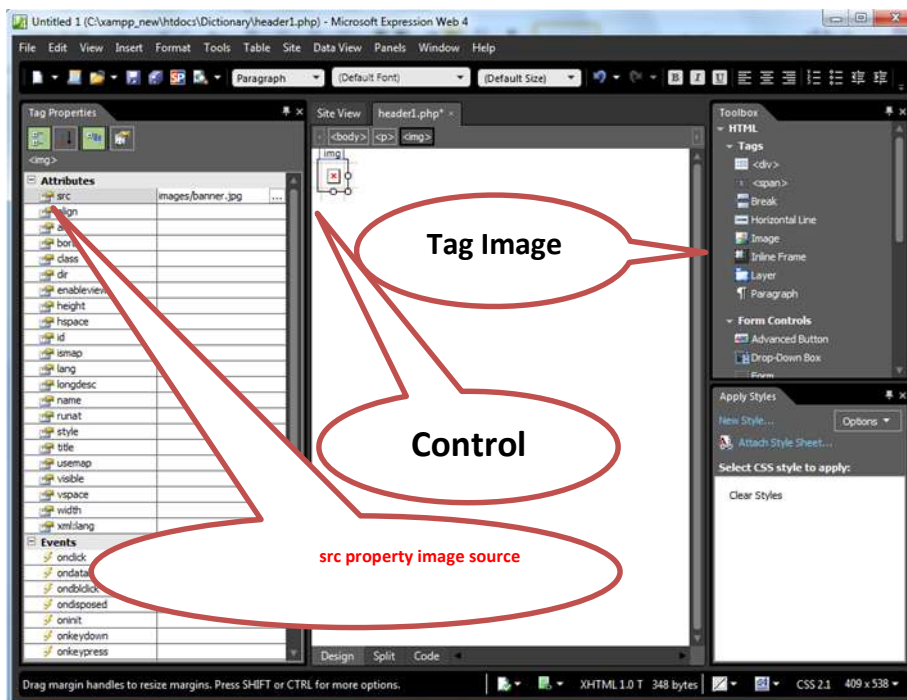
Untitled 1 (C:\xampp_new\htdocs\Dictionary\header1.php) - Microsoft Expression Web 4

File Edit View Insert Format Tools Table Site Data View Panels Window Help

Paragraph (Default Font) (Default Size)

Tag Properties

<img>

Attributes

| | |
|---|---|
| src | images/banner.jpg |
| align | |
| a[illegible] | |
| bor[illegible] | |
| class | |
| dir | |
| enableview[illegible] | |
| height | |
| hspace | |
| id | |
| ismap | |
| lang | |
| longdesc | |
| name | |
| runat | |
| style | |
| title | |
| usemap | |
| visible | |
| vspace | |
| width | |
| xml:lang | |

Events

| |
|---|
| onclick |
| ondata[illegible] |
| ondblclick |
| ondisposed |
| oninit |
| onkeydown |
| onkeypress |

Site View header1.php* ×

<body> <p> <img>

img

Tag Image

Control

src property image source

Design Split Code

Toolbox

HTML

Tags

<div>

<span>

Break

Horizontal Line

Image

Inline Frame

Layer

Paragraph

Form Controls

Advanced Button

Drop-Down Box

Form

Apply Styles

New Style...

Options

Attach Style Sheet...

Select CSS style to apply:

Clear Styles

Drag margin handles to resize margins. Press SHIFT or CTRL for more options.

XHTML 1.0 T 348 bytes CSS 2.1 409 x 538